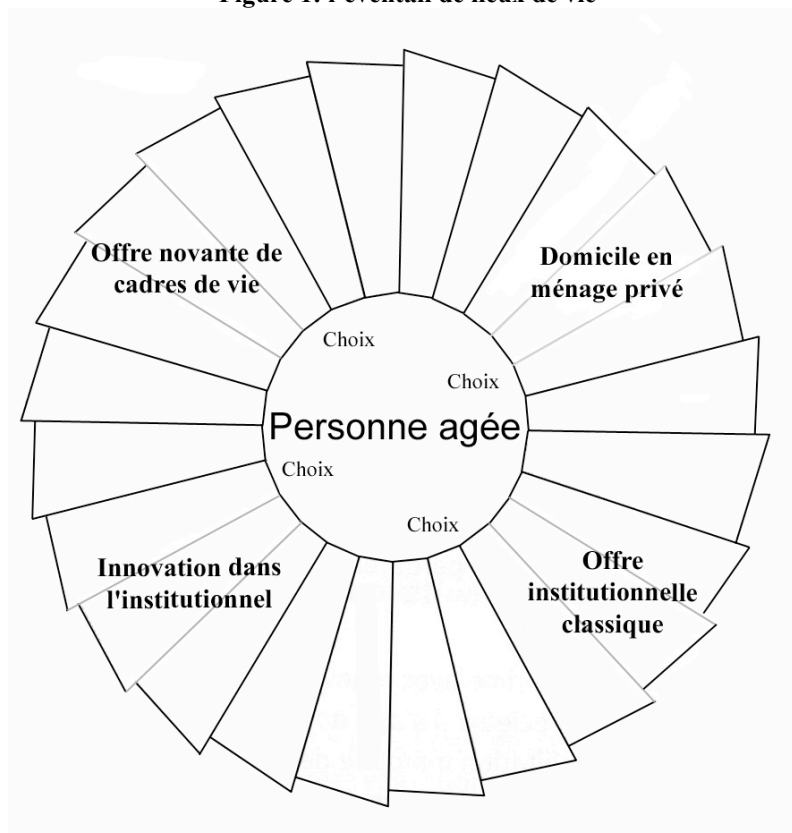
Figure 1. l'éventail de lieux de vie

Offre novante de cadres de vie

Domicile en ménage privé

Choix

Choix

Personne agée

Choix

Choix

Innovation dans l'institutionnel

Offre institutionnelle classique